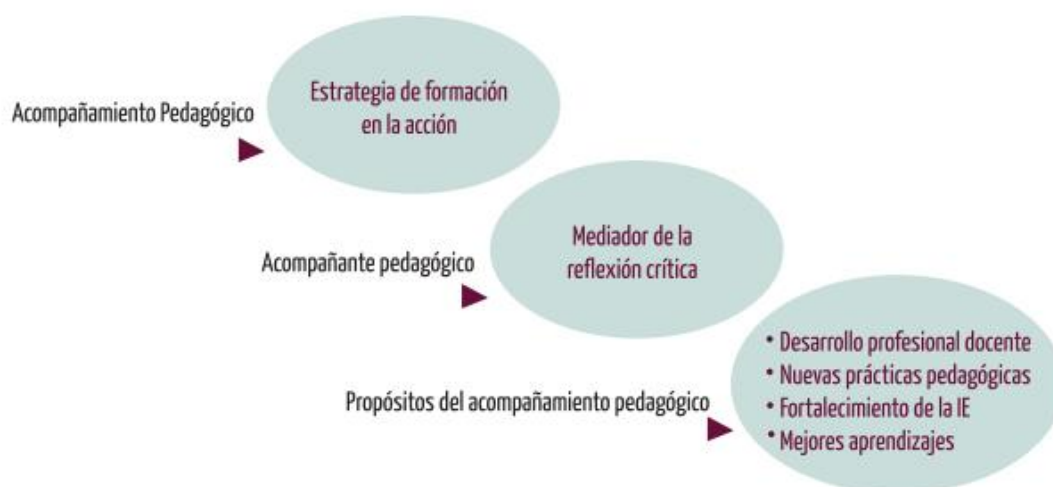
Acompañamiento Pedagógico

Estrategia de formación en la acción

Acompañante pedagógico

Mediador de la reflexión crítica

Propósitos del acompañamiento pedagógico

• Desarrollo profesional docente
• Nuevas prácticas pedagógicas
• Fortalecimiento de la IE
• Mejores aprendizajes